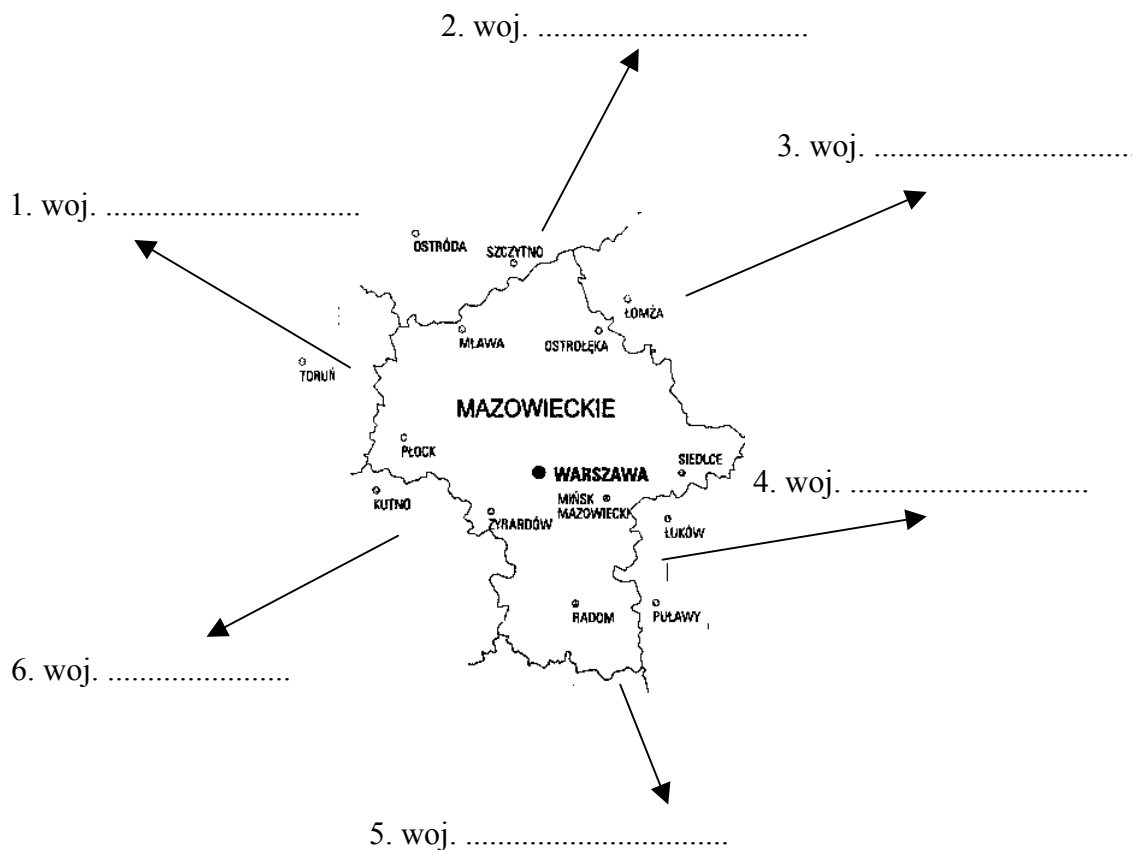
2. woj. .................................

3. woj. ...............................

1. woj. ................................

OSTRÓDA SZCZYTNO

ŁOMŻA

MŁAWA OSTROŁĘKA

TORUŃ

MAZOWIECKIE

PŁOCK

WARSZAWA

SIEDLCE

4. woj. ..............................

KUTNO

MIŃSK MAZOWIECKI

ŻYRARDÓW

ŁUKÓW

RADOM

PUŁAWY

6. woj. .......................

5. woj. ................................